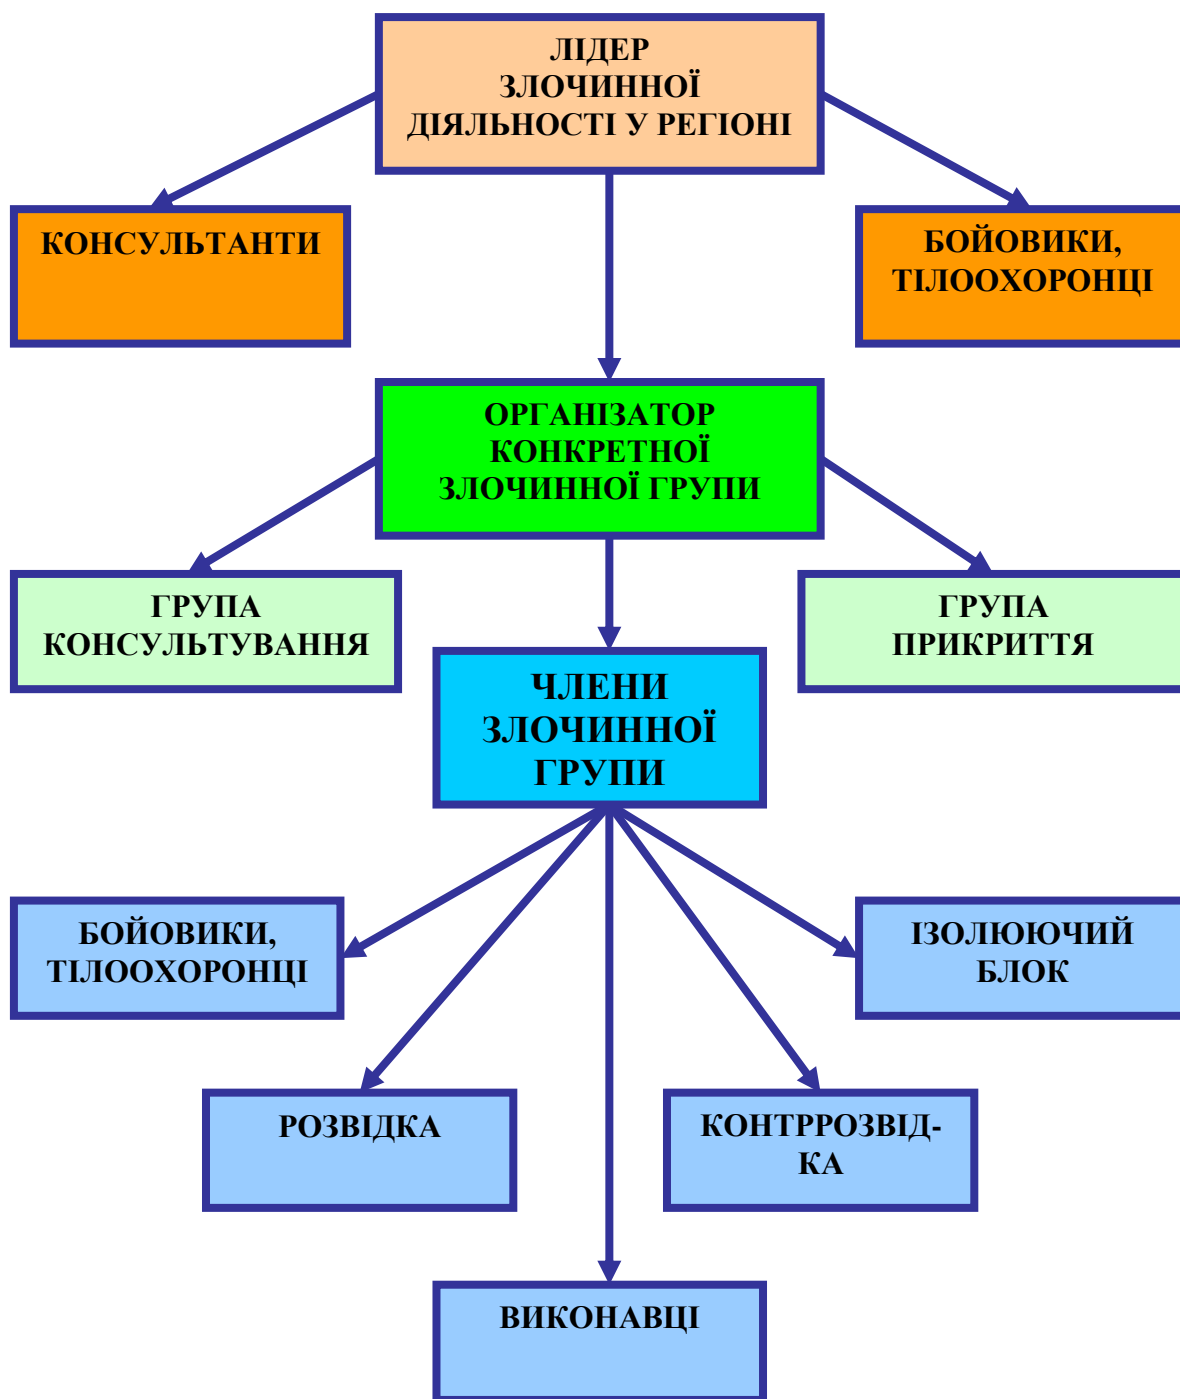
ЛІДЕР ЗЛОЧИННОЇ ДІЯЛЬНОСТІ У РЕГІОНІ

КОНСУЛЬТАНТИ

БОЙОВИКИ, ТІЛООХОРОНЦІ

ОРГАНІЗАТОР КОНКРЕТНОЇ ЗЛОЧИННОЇ ГРУПИ

ГРУПА КОНСУЛЬТУВАННЯ

ГРУПА ПРИКРИТТЯ

ЧЛЕНИ ЗЛОЧИННОЇ ГРУПИ

БОЙОВИКИ, ТІЛООХОРОНЦІ

ІЗОЛЮЮЧИЙ БЛОК

РОЗВІДКА

КОНТРРОЗВІДКА

ВИКОНАВЦІ